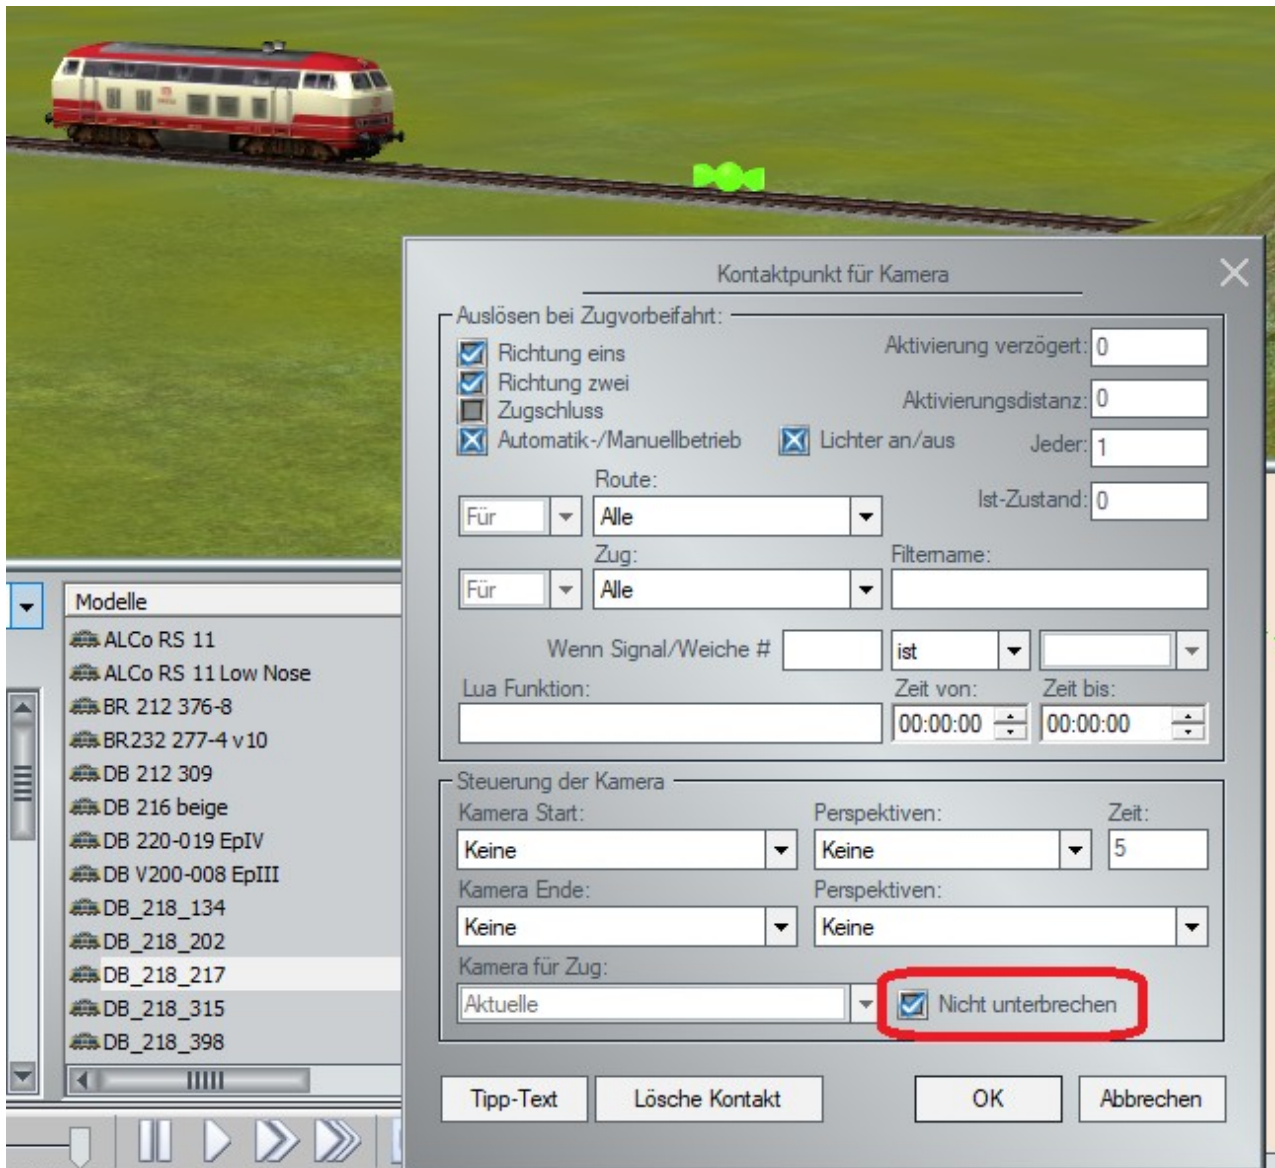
Modelle
ALCo RS 11
ALCo RS 11 Low Nose
BR 212 376-8
BR232 277-4 v10
DB 212 309
DB 216 beige
DB 220-019 EpIV
DB V200-008 EpIII
DB_218_134
DB_218_202
DB_218_217
DB_218_315
DB_218_398

Kontaktpunkt für Kamera

Auslösen bei Zugvorbeifahrt:
Richtung eins
Richtung zwei
Zugschluss
Automatik-/Manuellbetrieb
Lichter an/aus
Aktivierung verzögert: 0
Aktivierungsdistanz: 0
Jeder: 1
Ist-Zustand: 0
Route:
Für
Alle
Zug:
Für
Alle
Filtername:
Wenn Signal/Weiche #
ist
Lua Funktion:
Zeit von:
00:00:00
Zeit bis:
00:00:00

Steuerung der Kamera
Kamera Start:
Keine
Perspektiven:
Keine
Zeit:
5
Kamera Ende:
Keine
Perspektiven:
Keine
Kamera für Zug:
Aktuelle
Nicht unterbrechen

Tipp-Text
Lösche Kontakt
OK
Abbrechen